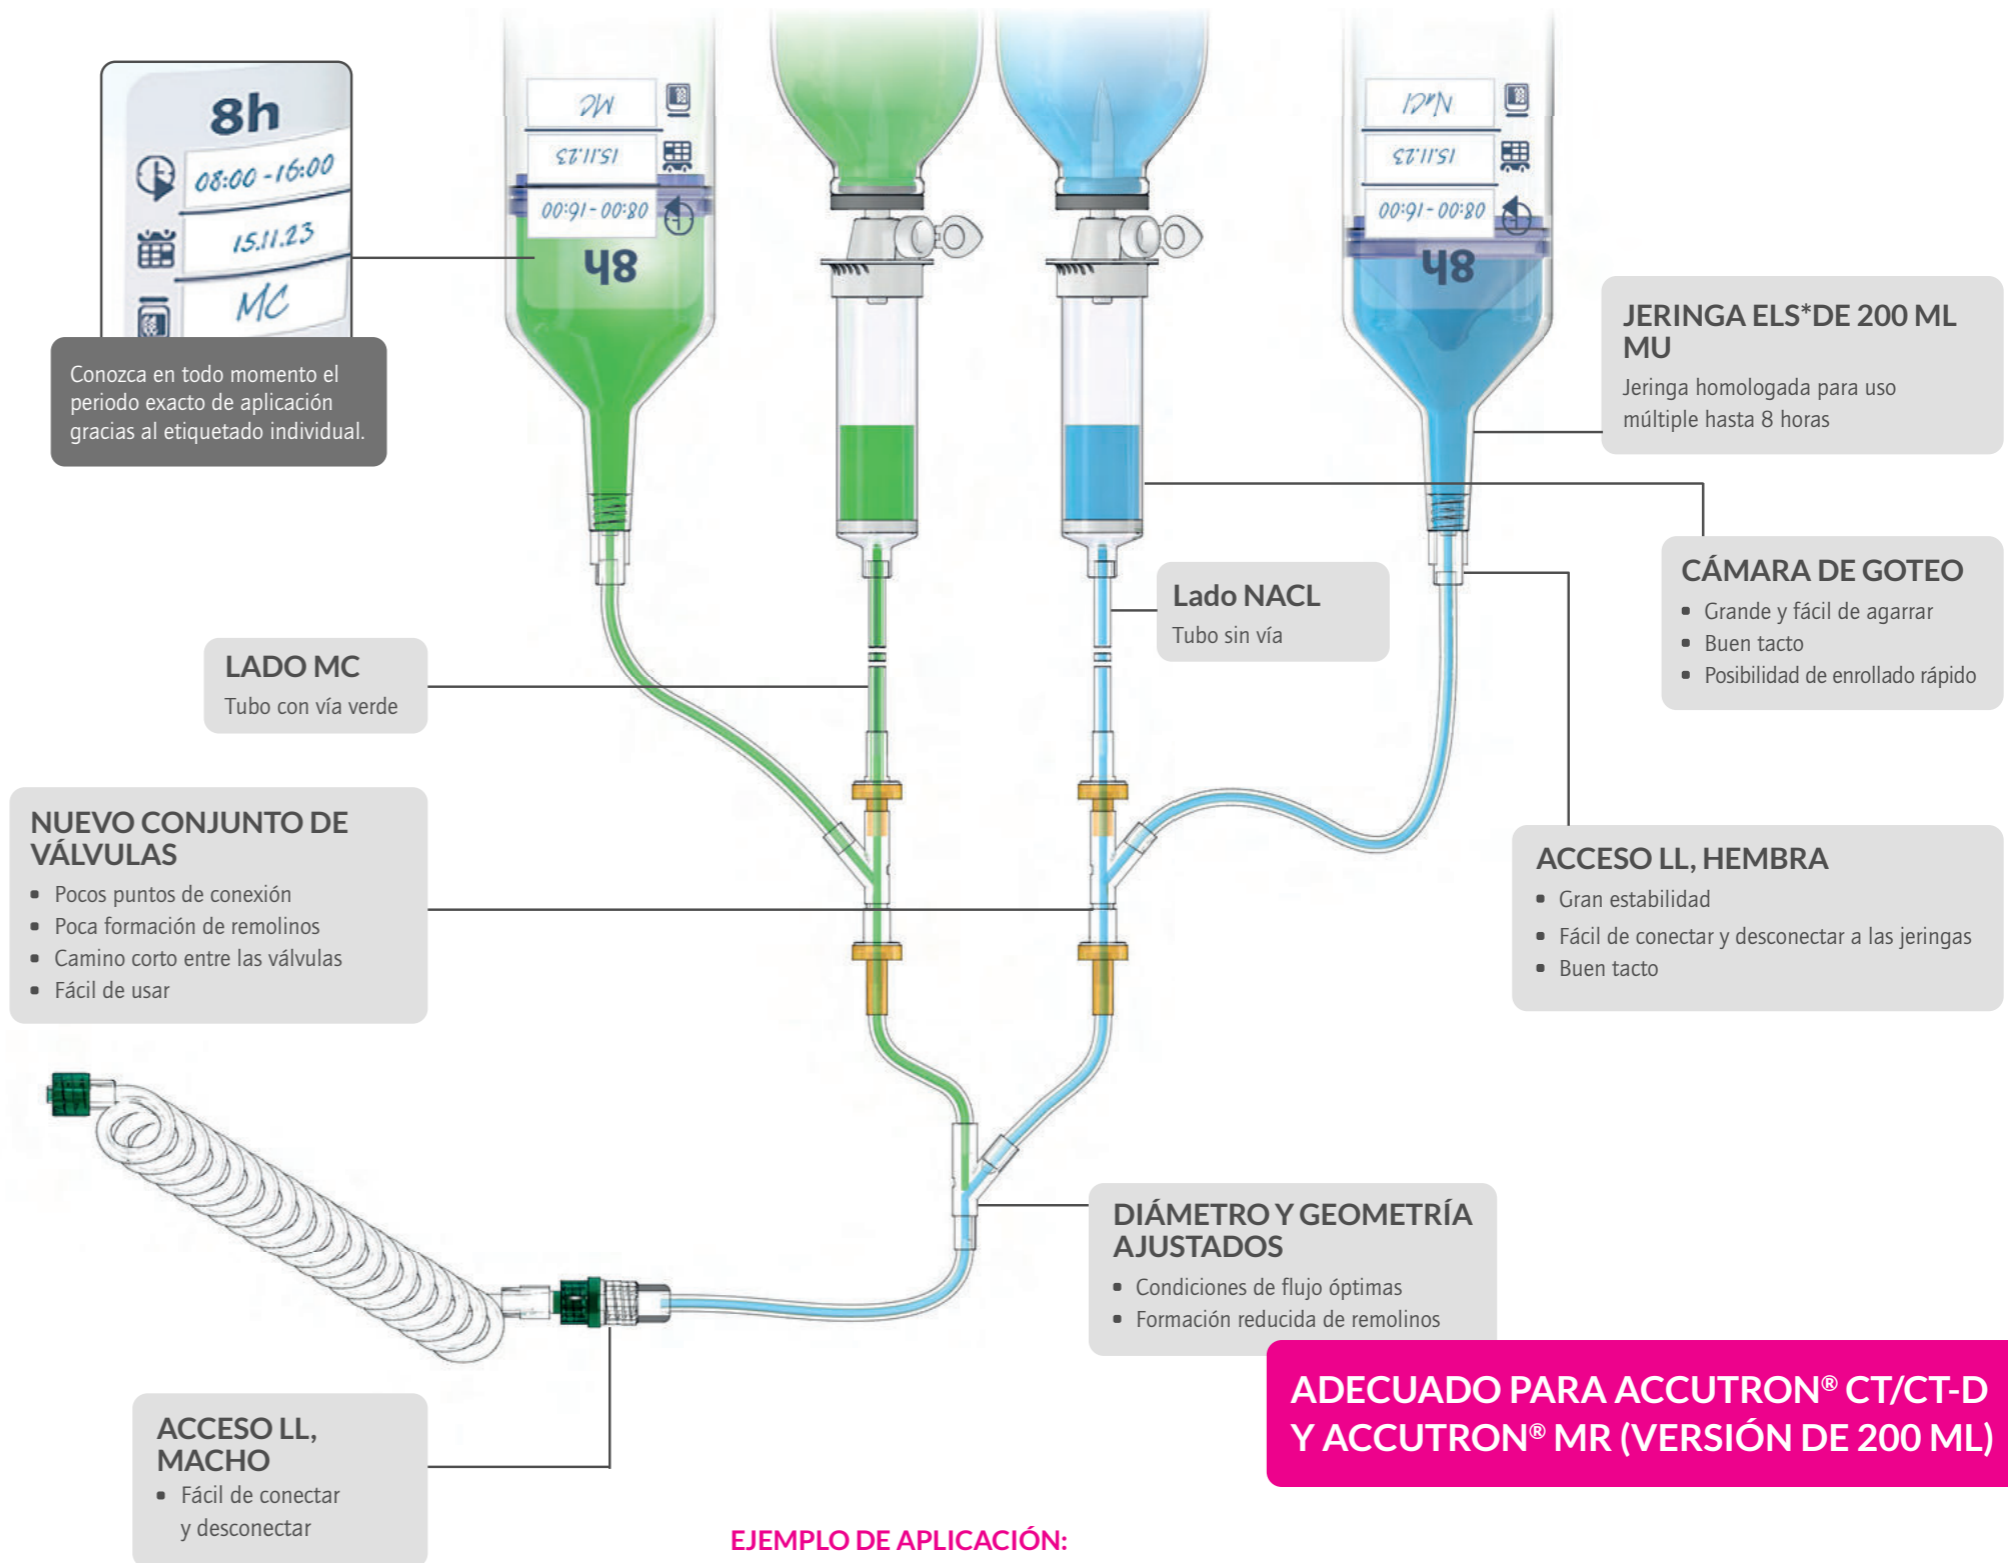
8h

08:00 -16:00

15.11.23

MC

Conozca en todo momento el periodo exacto de aplicación gracias al etiquetado individual.

MC

15.11.23

08:00 - 16:00

48

NaCl

15.11.23

08:00 - 16:00

48

JERINGA ELS*DE 200 ML MU

Jeringa homologada para uso múltiple hasta 8 horas

CÁMARA DE GOTEO

- Grande y fácil de agarrar
- Buen tacto
- Posibilidad de enrollado rápido

Lado NACL

Tubo sin vía

LADO MC

Tubo con vía verde

NUEVO CONJUNTO DE VÁLVULAS

- Pocos puntos de conexión
- Poca formación de remolinos
- Camino corto entre las válvulas
- Fácil de usar

ACCESO LL, HEMBRA

- Gran estabilidad
- Fácil de conectar y desconectar a las jeringas
- Buen tacto

DIÁMETRO Y GEOMETRÍA AJUSTADOS

- Condiciones de flujo óptimas
- Formación reducida de remolinos

ADECUADO PARA ACCUTRON® CT/CT-D Y ACCUTRON® MR (VERSIÓN DE 200 ML)

ACCESO LL, MACHO

- Fácil de conectar y desconectar

EJEMPLO DE APLICACIÓN: